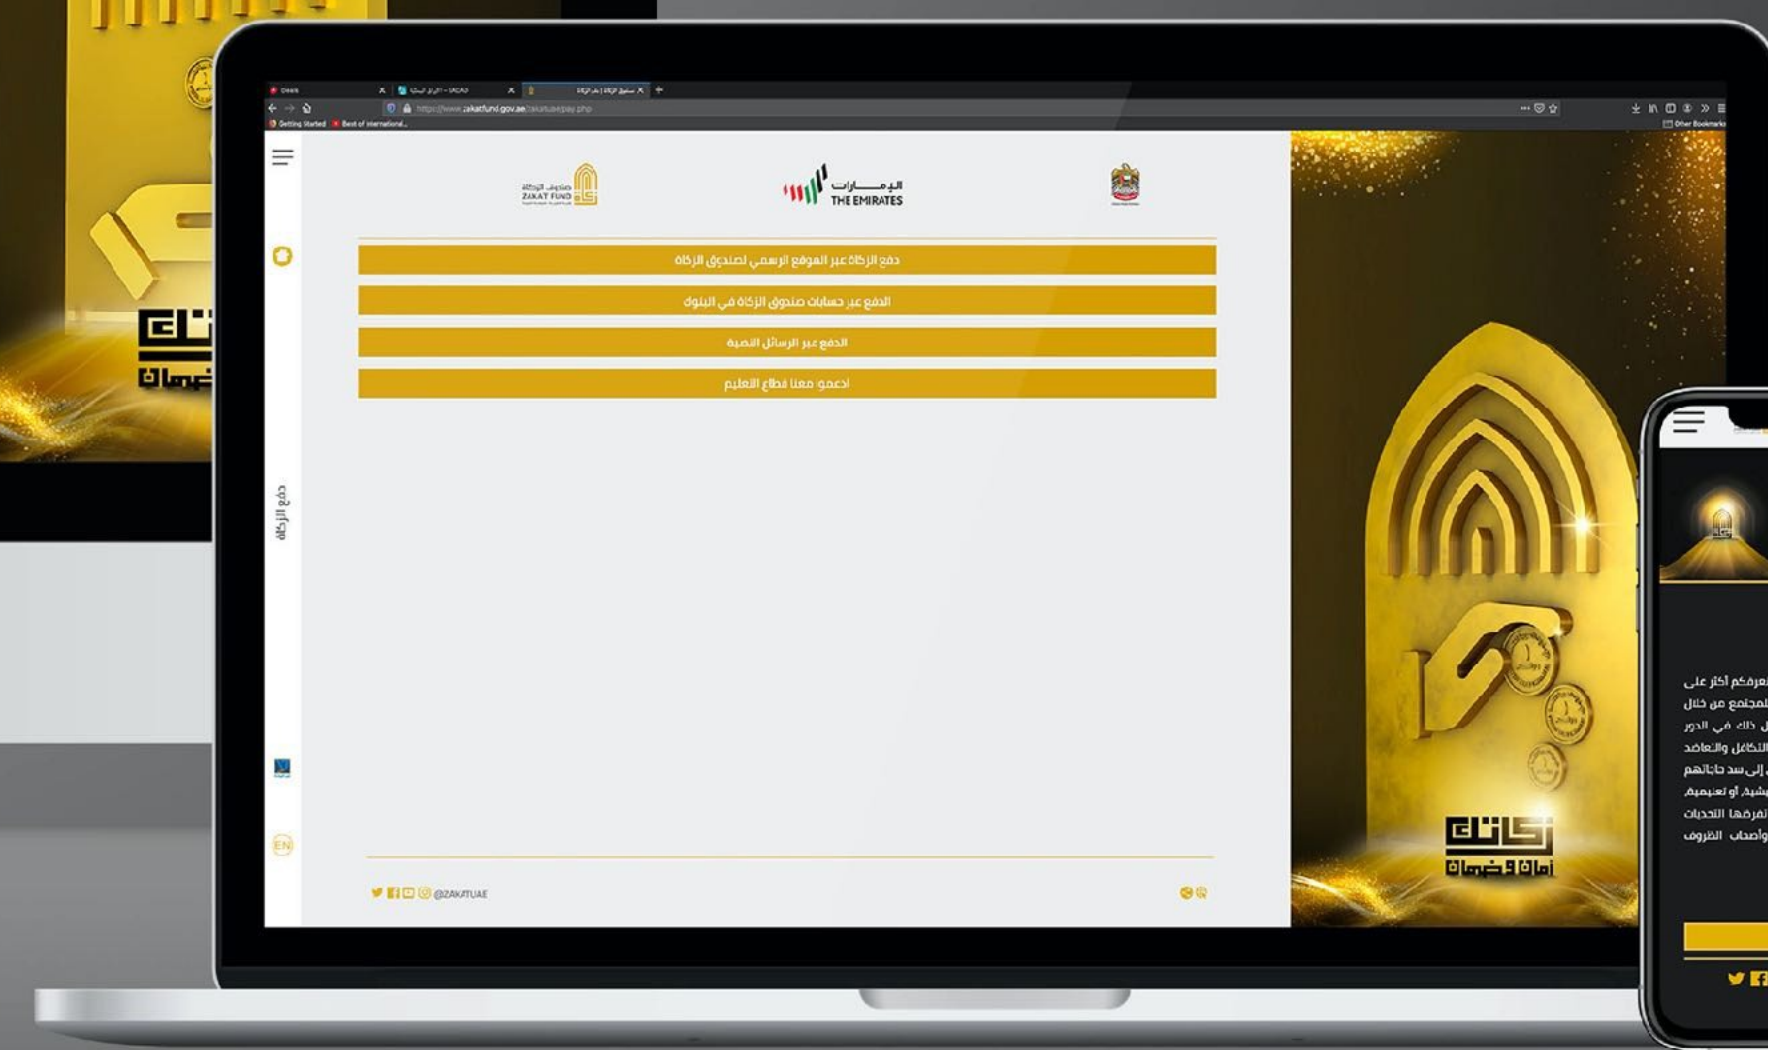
https://www.zakatfund.gov.ae/zakatuae/pay.php

Getting Started Best of International...

Other Bookmarks

صندوق الزكاة
ZAKAT FUND

الإمارات
THE EMIRATES

دفع الزكاة عبر الموقع الرسمي لصندوق الزكاة

الدفع عبر حسابات صندوق الزكاة في البنوك

الدفع عبر الرسائل النصية

ادعموا معنا قطاع التعليم

دفع الزكاة

EN

@ZAKATUAE

زكاتك أمان وضمان

زكاتك أمان وضمان

زكاتك أمان وضمان

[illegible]عرفكم أكثر على
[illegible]لمجتمع من خلال
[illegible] ذلك في الدور
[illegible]التكافل والتعاضد
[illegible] إلى سد حاجاتهم
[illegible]شية، أو تعليمية،
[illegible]تفرقها التحديات
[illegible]وأصحاب الظروف